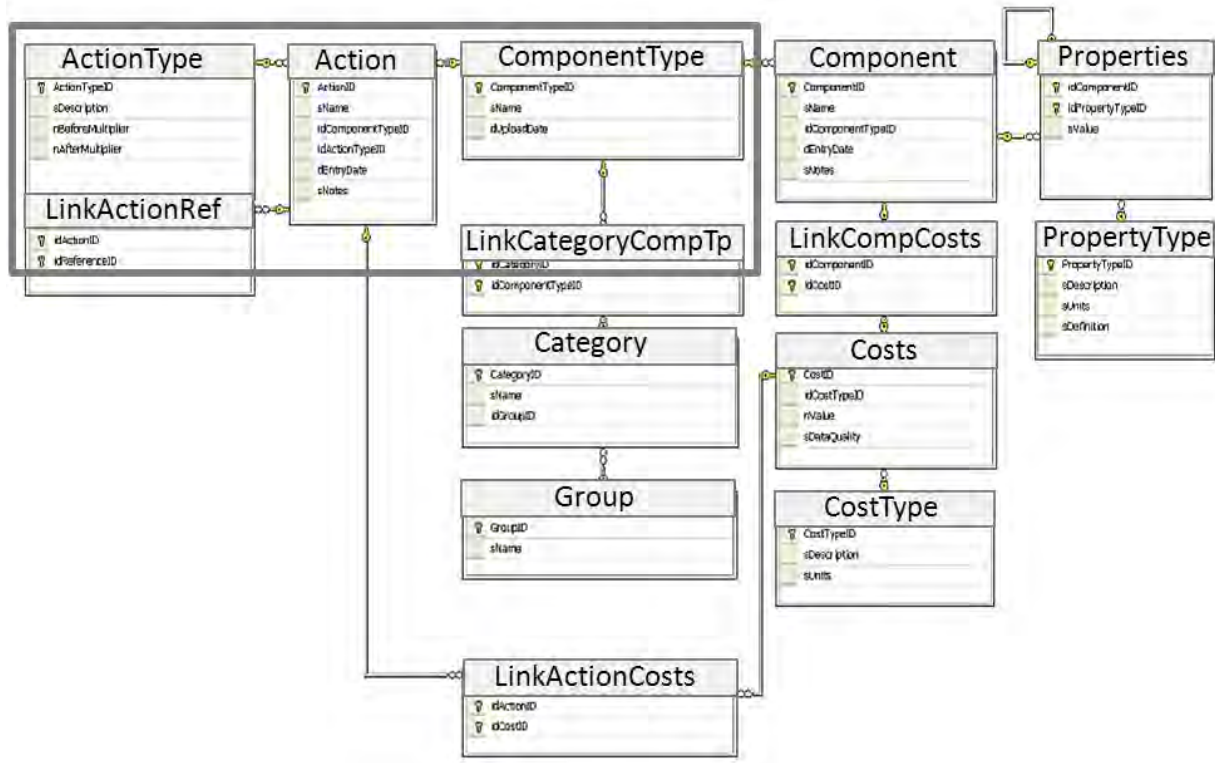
ActionType
ActionTypeID
sDescription
nBeforeMultiplier
nAfterMultiplier

LinkActionRef
idActionID
idReferenceID

Action
ActionID
sName
idComponentTypeID
idActionTypeID
dEntryDate
sNotes

ComponentType
ComponentTypeID
sName
dUploadDate

LinkCategoryCompTp
idCategoryID
idComponentTypeID

Category
CategoryID
sName
idGroupID

Group
GroupID
sName

Component
ComponentID
sName
idComponentTypeID
dEntryDate
sNotes

LinkCompCosts
idComponentID
idCostID

Costs
CostID
idCostTypeID
nValue
sDataQuality

CostType
CostTypeID
sDescription
sUnits

Properties
idComponentID
idPropertyTypeID
sValue

PropertyType
PropertyTypeID
sDescription
sUnits
sDefinition

LinkActionCosts
idActionID
idCostID